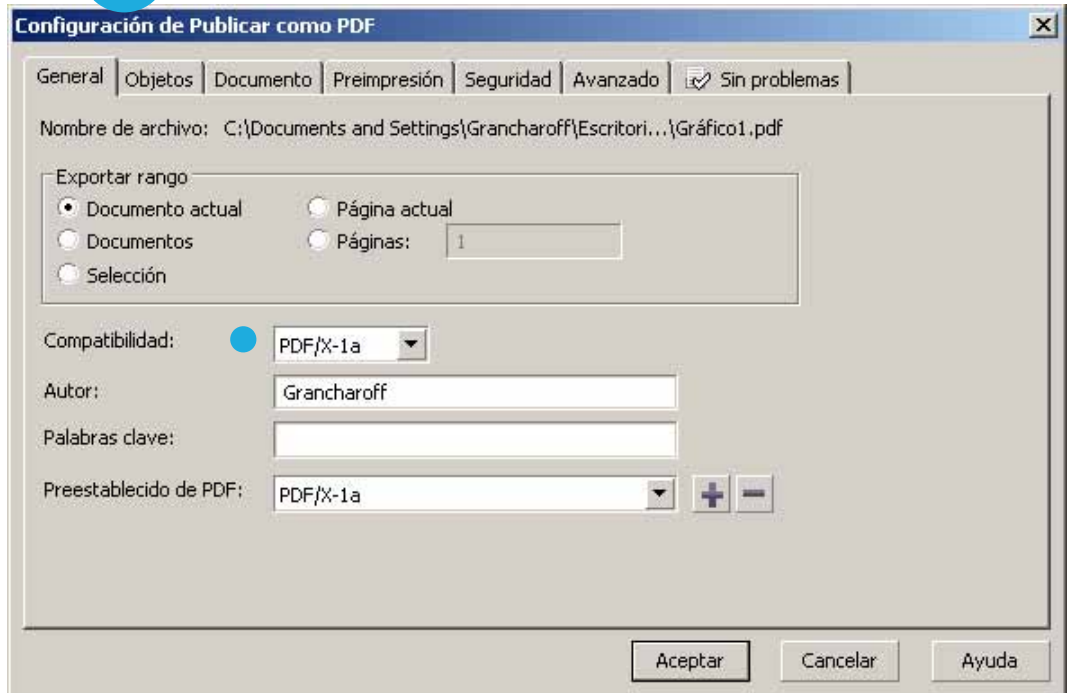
Configuración de Publicar como PDF

General | Objetos | Documento | Preimpresión | Seguridad | Avanzado | Sin problemas

Nombre de archivo: C:\Documents and Settings\Grancharoff\Escritori...\Gráfico1.pdf

Exportar rango
Documento actual
Página actual
Documentos
Páginas: 1
Selección

Compatibilidad: PDF/X-1a

Autor: Grancharoff

Palabras clave:

Preestablecido de PDF: PDF/X-1a

Aceptar
Cancelar
Ayuda